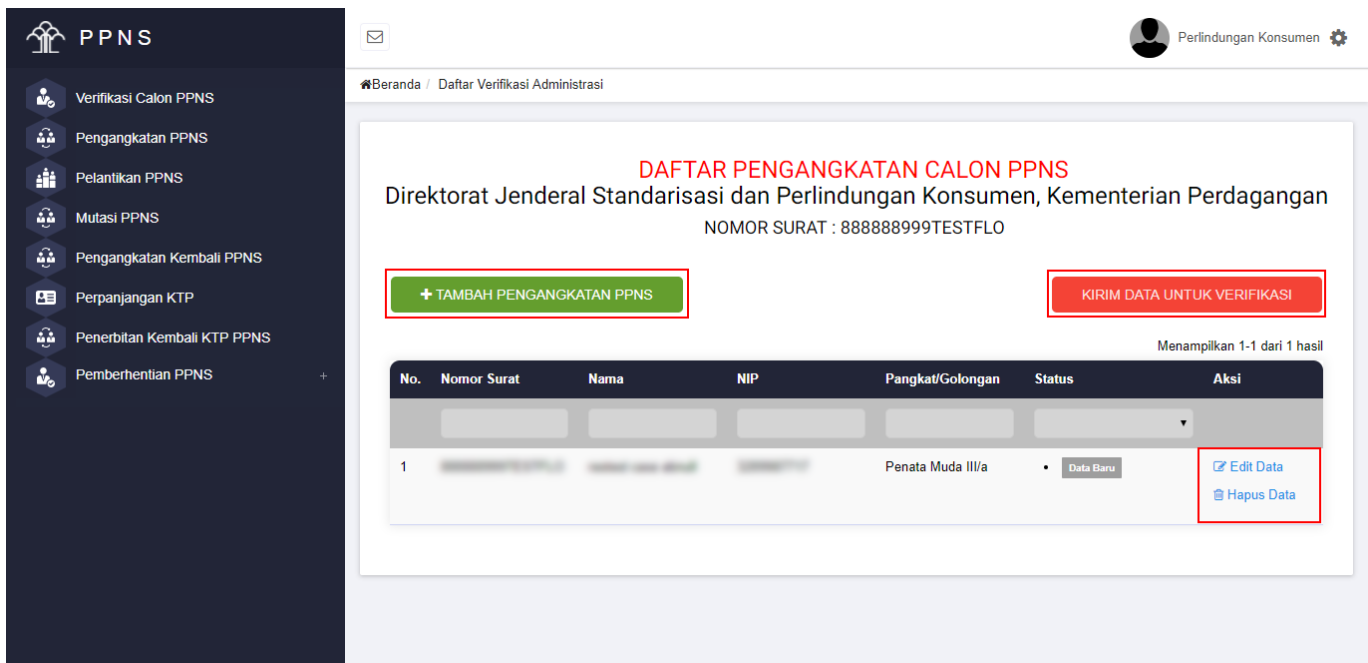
PPNS

Verifikasi Calon PPNS
Pengangkatan PPNS
Pelantikan PPNS
Mutasi PPNS
Pengangkatan Kembali PPNS
Perpanjangan KTP
Penerbitan Kembali KTP PPNS
Pemberhentian PPNS +

Perlindungan Konsumen

Beranda / Daftar Verifikasi Administrasi

DAFTAR PENGANGKATAN CALON PPNS
Direktorat Jenderal Standarisasi dan Perlindungan Konsumen, Kementerian Perdagangan
NOMOR SURAT : 888888999TESTFLO

+ TAMBAH PENGANGKATAN PPNS

KIRIM DATA UNTUK VERIFIKASI

Menampilkan 1-1 dari 1 hasil

| No. | Nomor Surat | Nama | NIP | Pangkat/Golongan | Status | Aksi |
|---|---|---|---|---|---|---|
| 1 | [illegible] | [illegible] | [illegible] | Penata Muda III/a | Data Baru | Edit Data Hapus Data |